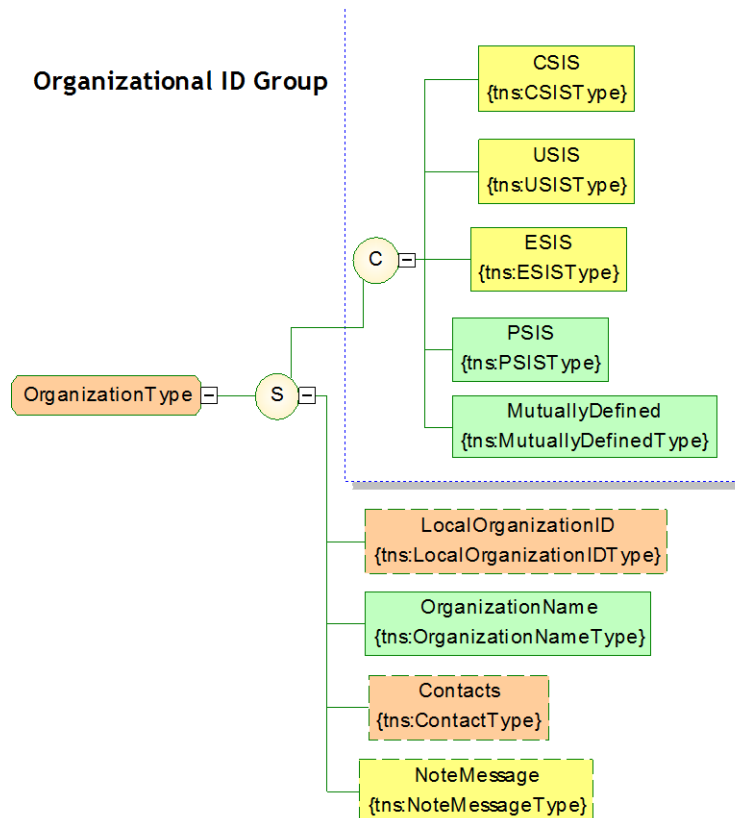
Organizational ID Group

CSIS
{tns:CSISType}

USIS
{tns:USISType}

ESIS
{tns:ESISType}

PSIS
{tns:PSISType}

MutuallyDefined
{tns:MutuallyDefinedType}

C

OrganizationType

S

LocalOrganizationID
{tns:LocalOrganizationIDType}

OrganizationName
{tns:OrganizationNameType}

Contacts
{tns:ContactType}

NoteMessage
{tns:NoteMessageType}